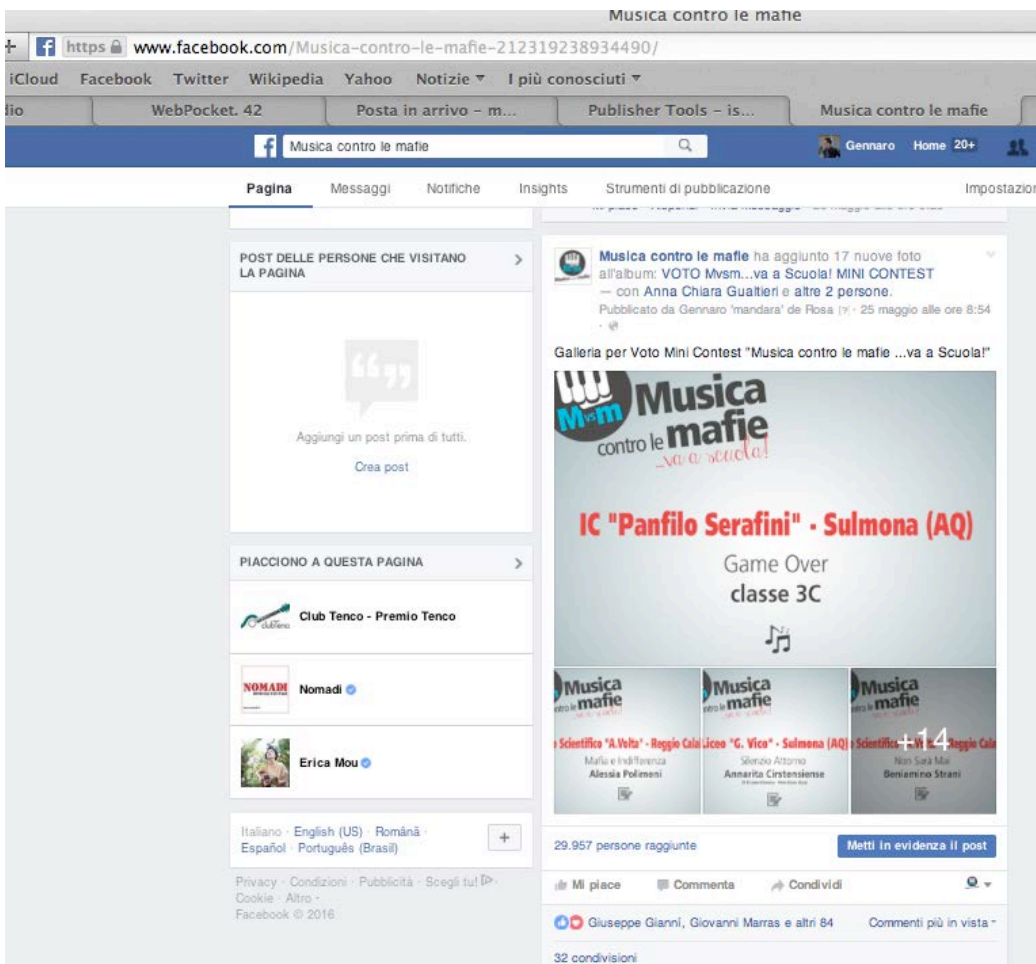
Musica contro le mafie

https www.facebook.com/Musica-contro-le-mafie-212319238934490/

iCloud Facebook Twitter Wikipedia Yahoo Notizie ▾ I più conosciuti ▾

dio | WebPocket. 42 | Posta in arrivo – m... | Publisher Tools – is... | Musica contro le mafie

Musica contro le mafie

Gennaro Home 20+

Pagina Messaggi Notifiche Insights Strumenti di pubblicazione Impostazio

POST DELLE PERSONE CHE VISITANO LA PAGINA

Aggiungi un post prima di tutti.

Crea post

PIACCIONO A QUESTA PAGINA

Club Tenco - Premio Tenco

Nomadi

Erica Mou

Italiano · English (US) · Română · Español · Português (Brasil)

Privacy · Condizioni · Pubblicità · Scegli tu! · Cookie · Altro · Facebook © 2016

Musica contro le mafie ha aggiunto 17 nuove foto all'album: VOTO Mvsm...va a Scuola! MINI CONTEST — con Anna Chiara Gualtieri e altre 2 persone.

Pubblicato da Gennaro 'mandara' de Rosa · 25 maggio alle ore 8:54

Galleria per Voto Mini Contest "Musica contro le mafie ...va a Scuola!"

Musica contro le mafie ...va a scuola!

IC "Panfilo Serafini" - Sulmona (AQ)

Game Over

classe 3C

Musica contro le mafie

Scientifico "A.Volta" - Reggio Cala

Mafie e Indifferenza

Alessia Polimeni

Musica contro le mafie

Liceo "G. Vico" - Sulmona (AQ)

Silenzio Attorno

Annarita Cirstensiense

Musica contro le mafie

Scientifico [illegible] Reggio Cala

Non Sarà Mai

Beniamino Strani

+14

29.957 persone raggiunte

Metti in evidenza il post

Mi piace Commenta Condividi

Giuseppe Gianni, Giovanni Marras e altri 84

Commenti più in vista

32 condivisioni